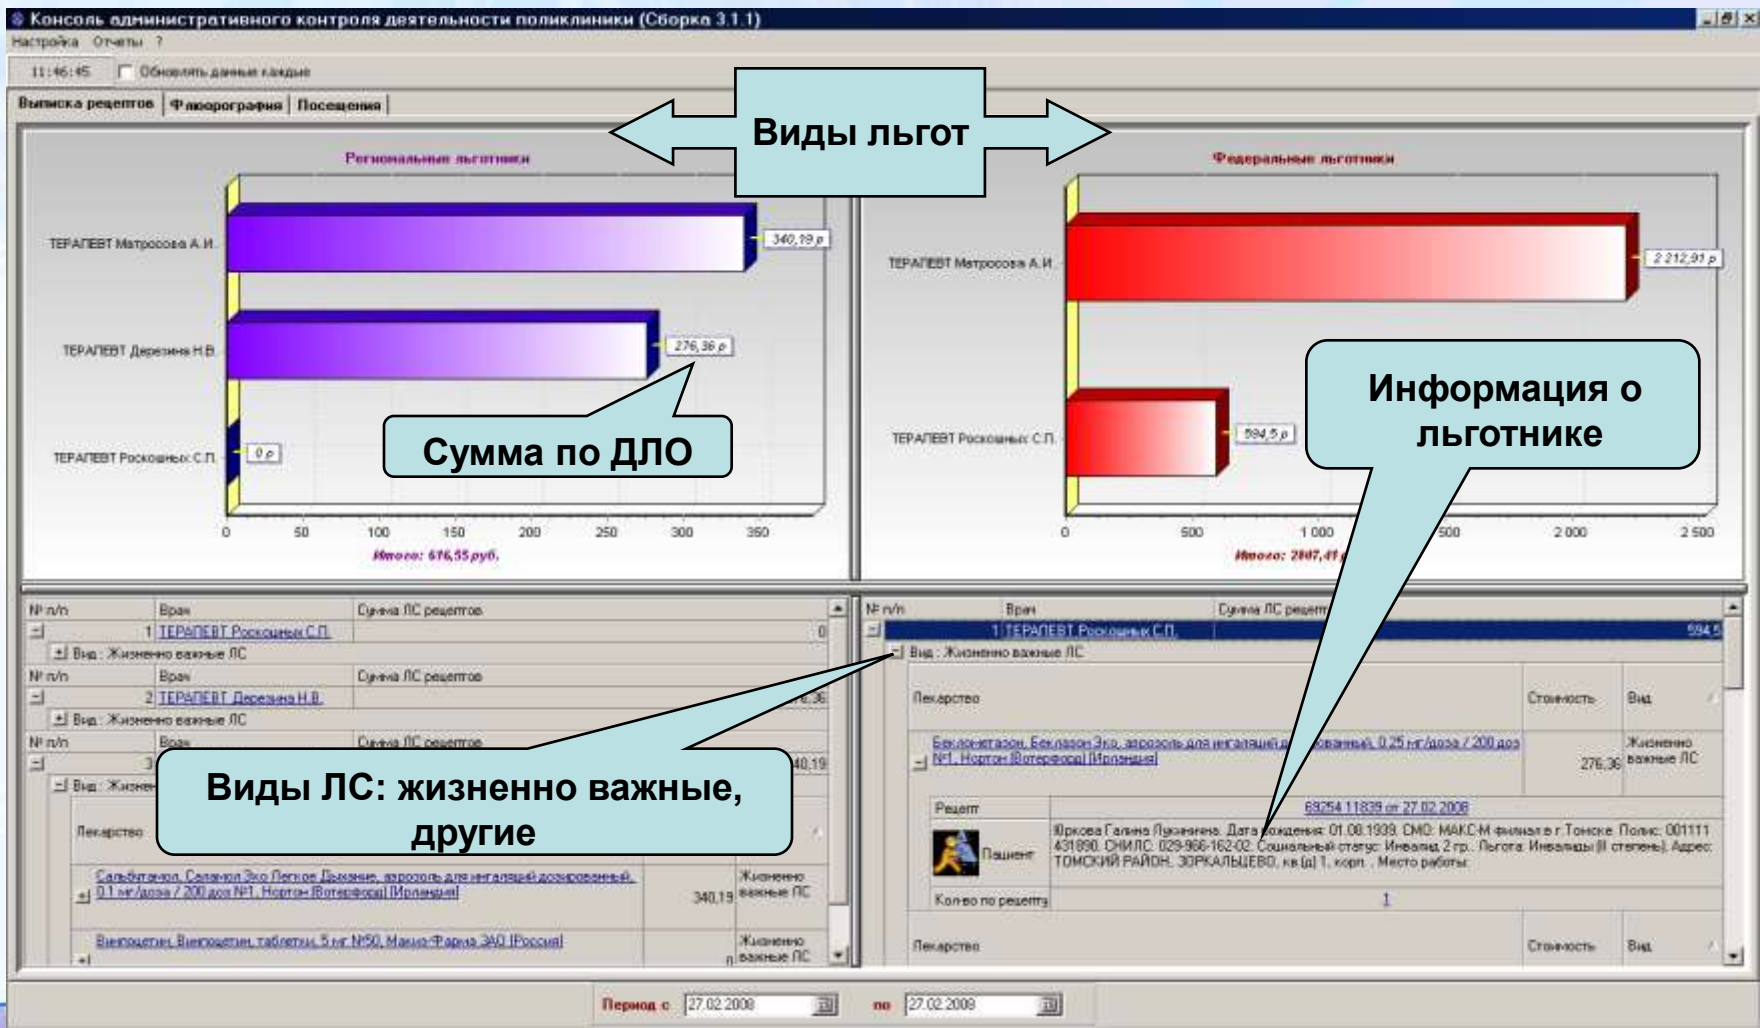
Консоль административного контроля деятельности поликлиники (Сборка 3.1.1)
Настройка Отчеты ?
11:46:45 Обновлять данные каждые
Выписка рецептов | Флюорография | Посещения

Виды льгот

Региональные льготники

ТЕРАПЕВТ Матросова А.И. 340,19 р
ТЕРАПЕВТ Деревина Н.В. 276,36 р
ТЕРАПЕВТ Роскошных С.П. 0 р

Сумма по ДЛО

0 50 100 150 200 250 300 350
Итого: 616,55 руб.

Федеральные льготники

ТЕРАПЕВТ Матросова А.И. 2 212,91 р
ТЕРАПЕВТ Роскошных С.П. 594,5 р

Информация о льготнике

0 500 1 000 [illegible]500 2 000 2 500
Итого: 2807,41 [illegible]

| № п/п | Врач | Сумма ЛС рецептов |
|---|---|---|
| 1 | ТЕРАПЕВТ Роскошных С.П. | 0 |
| Вид : Жизненно важные ЛС | | |
| № п/п | Врач | Сумма ЛС рецептов |
| 2 | ТЕРАПЕВТ Деревина Н.В. | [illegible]6,36 |
| Вид : Жизненно важные ЛС | | |
| № п/п | Врач | Сумма ЛС рецептов |
| 3 | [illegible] | 340,19 |

Вид : Жизнен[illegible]
Лекарство
Сальбутамол, Саламол Эко Легкое Дыхание, аэрозоль для ингаляций дозированный, 0,1 мг/доза / 200 доз №1, Нортон (Вотерфорд) [Ирландия] 340,19 Жизненно важные ЛС
Винпоцетин, Винпоцетин, таблетки, 5 мг №50, Макиз-Фарма ЗАО [Россия] 0 Жизненно важные ЛС

Виды ЛС: жизненно важные, другие

| № п/п | Врач | Сумма ЛС рецепт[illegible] |
|---|---|---|
| 1 | ТЕРАПЕВТ Роскошных С.П. | 594,5 |

Вид : Жизненно важные ЛС
Лекарство | Стоимость | Вид
Беклометазон, Беклазон Эко, аэрозоль для ингаляций д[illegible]рованный, 0,25 мг/доза / 200 доз №1, Нортон (Вотерфорд) [Ирландия] | 276,36 | Жизненно важные ЛС
Рецепт 69254 11839 от 27.02.2008
Пациент Юркова Галина Лукинична. Дата рождения: 01.08.1939. СМО: МАКС-М филиал в г.Томске. Полис: 001111 431890. СНИЛС: 029-966-162-02. Социальный статус: Инвалид 2 гр.. Льгота: Инвалиды (II степень). Адрес: ТОМСКИЙ РАЙОН, ЗОРКАЛЬЦЕВО, кв.(д) 1, корп. , Место работы:
Кол-во по рецепту 1
Лекарство | Стоимость | Вид

Период с 27.02.2008 по 27.02.2008